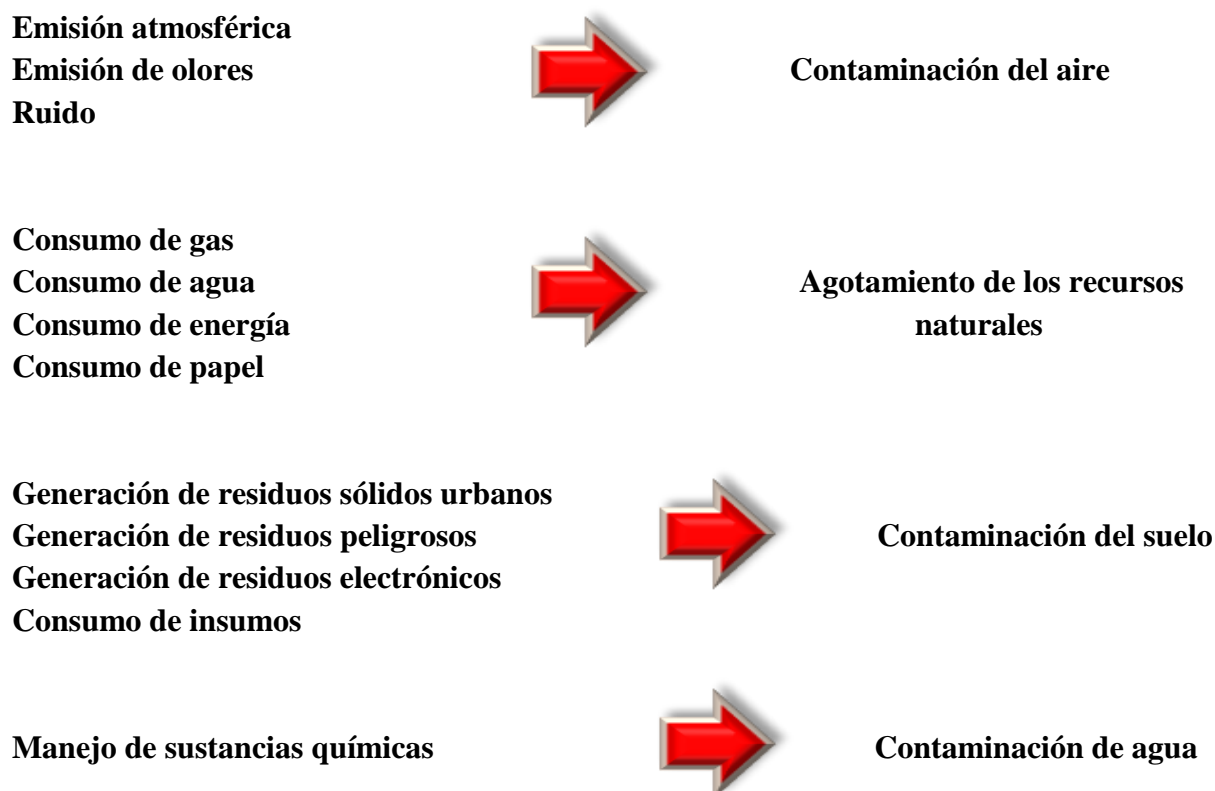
Emisión atmosférica
Emisión de olores
Ruido

Contaminación del aire

Consumo de gas
Consumo de agua
Consumo de energía
Consumo de papel

Agotamiento de los recursos naturales

Generación de residuos sólidos urbanos
Generación de residuos peligrosos
Generación de residuos electrónicos
Consumo de insumos

Contaminación del suelo

Manejo de sustancias químicas

Contaminación de agua